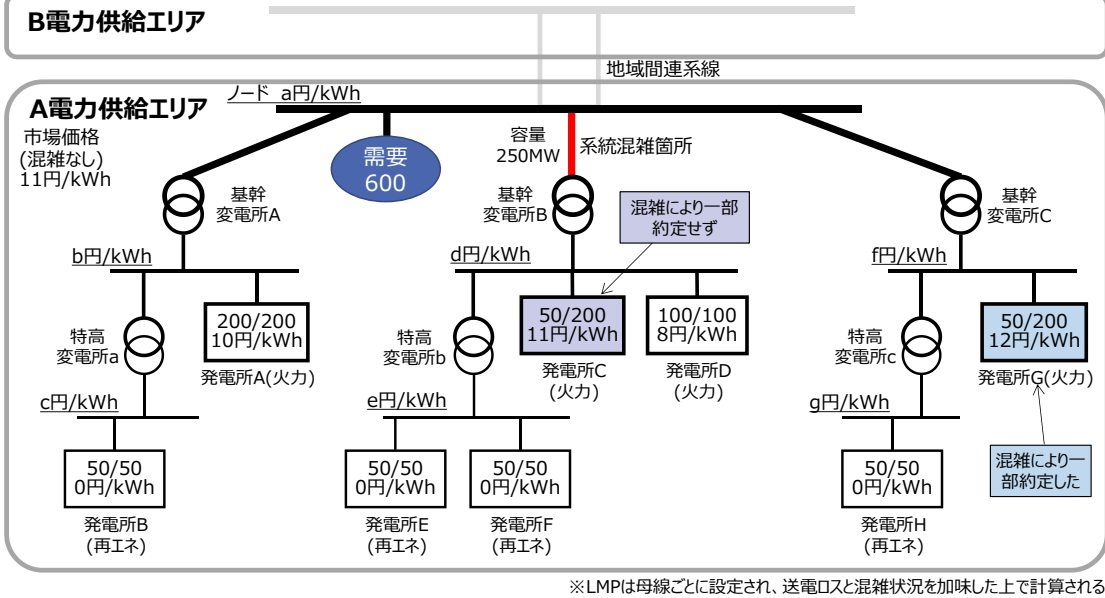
B電力供給エリア

地域間連系線

A電力供給エリア

ノード a円/kWh

市場価格
(混雑なし)
11円/kWh

需要
600

容量
250MW

系統混雑箇所

基幹
変電所A

基幹
変電所B

混雑により一部約定せず

基幹
変電所C

b円/kWh

d円/kWh

f円/kWh

特高
変電所a

200/200
10円/kWh

発電所A(火力)

特高
変電所b

50/200
11円/kWh

発電所C
(火力)

100/100
8円/kWh

発電所D
(火力)

特高
変電所c

50/200
12円/kWh

発電所G(火力)

c円/kWh

e円/kWh

g円/kWh

混雑により一部約定した

50/50
0円/kWh

発電所B
(再エネ)

50/50
0円/kWh

発電所E
(再エネ)

50/50
0円/kWh

発電所F
(再エネ)

50/50
0円/kWh

発電所H
(再エネ)

※LMPは母線ごとに設定され、送電ロスと混雑状況を加味した上で計算される